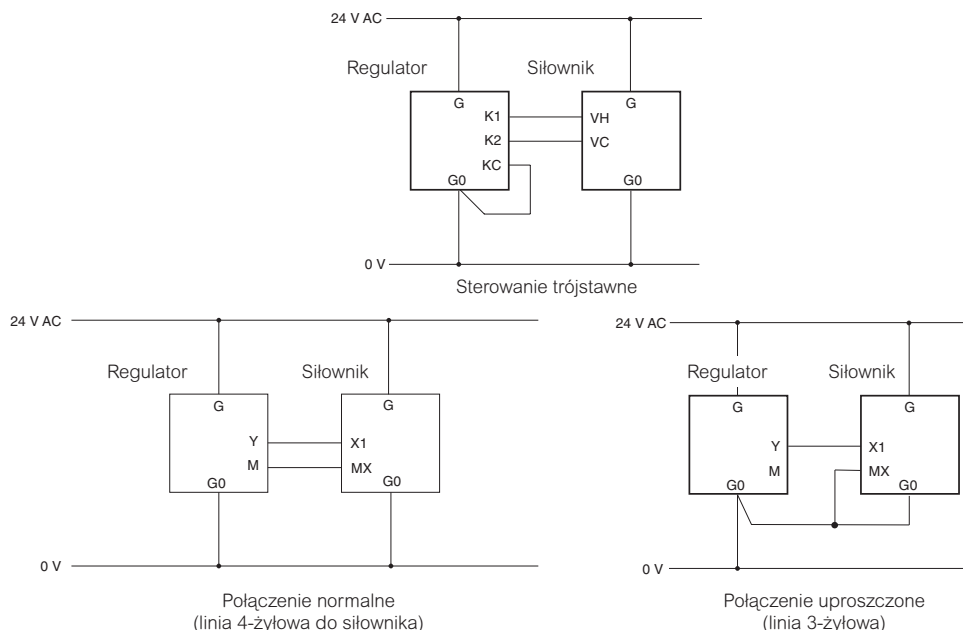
24 V AC

Regulator

Siłownik

G
K1
K2
KC
G0

G
VH
VC
G0

0 V

Sterowanie trójstawne

24 V AC

Regulator

Siłownik

G
Y
M
G0

G
X1
MX
G0

0 V

Połączenie normalne
(linia 4-żyłowa do siłownika)

24 V AC

Regulator

Siłownik

G
Y
M
G0

G
X1
MX
G0

0 V

Połączenie uproszczone
(linia 3-żyłowa)